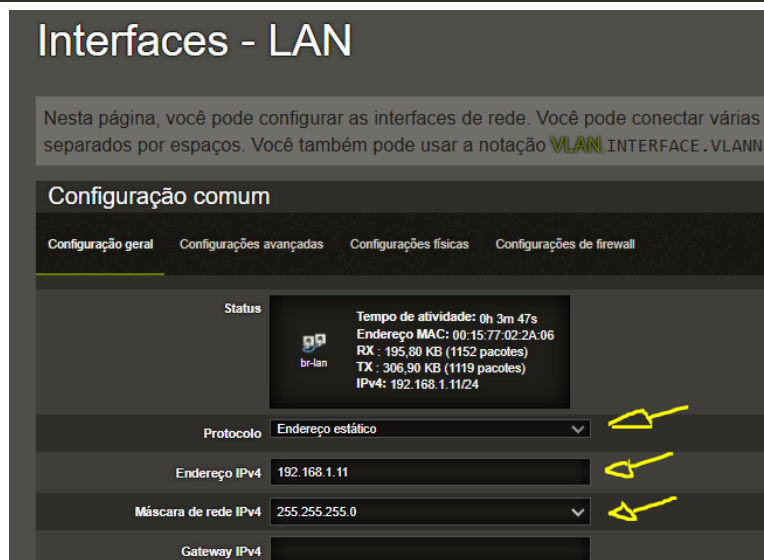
Interfaces - LAN

Nesta página, você pode configurar as interfaces de rede. Você pode conectar várias separados por espaços. Você também pode usar a notação VLAN INTERFACE.VLANN

Configuração comum

Configuração geral Configurações avançadas Configurações físicas Configurações de firewall

Status

br-lan

Tempo de atividade: 0h 3m 47s
Endereço MAC: 00:15:77:02:2A:06
RX : 195,80 KB (1152 pacotes)
TX : 306,90 KB (1119 pacotes)
IPv4: 192.168.1.11/24

Protocolo Endereço estático

Endereço IPv4 192.168.1.11

Máscara de rede IPv4 255.255.255.0

Gateway IPv4